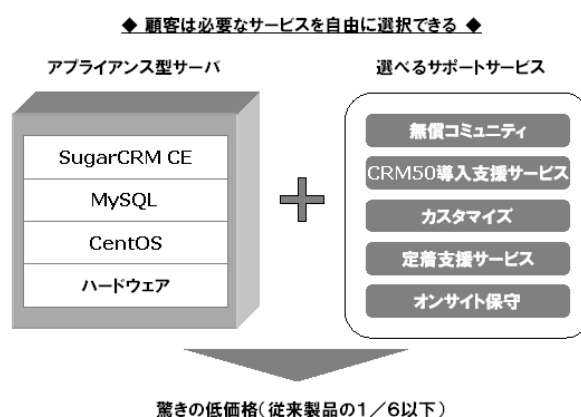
◆ 顧客は必要なサービスを自由に選択できる ◆

アプライアンス型サーバ

SugarCRM CE

MySQL

CentOS

ハードウェア

選べるサポートサービス

無償コミュニティ

CRM50導入支援サービス

カスタマイズ

定着支援サービス

オンサイト保守

驚きの低価格（従来製品の1／6以下）